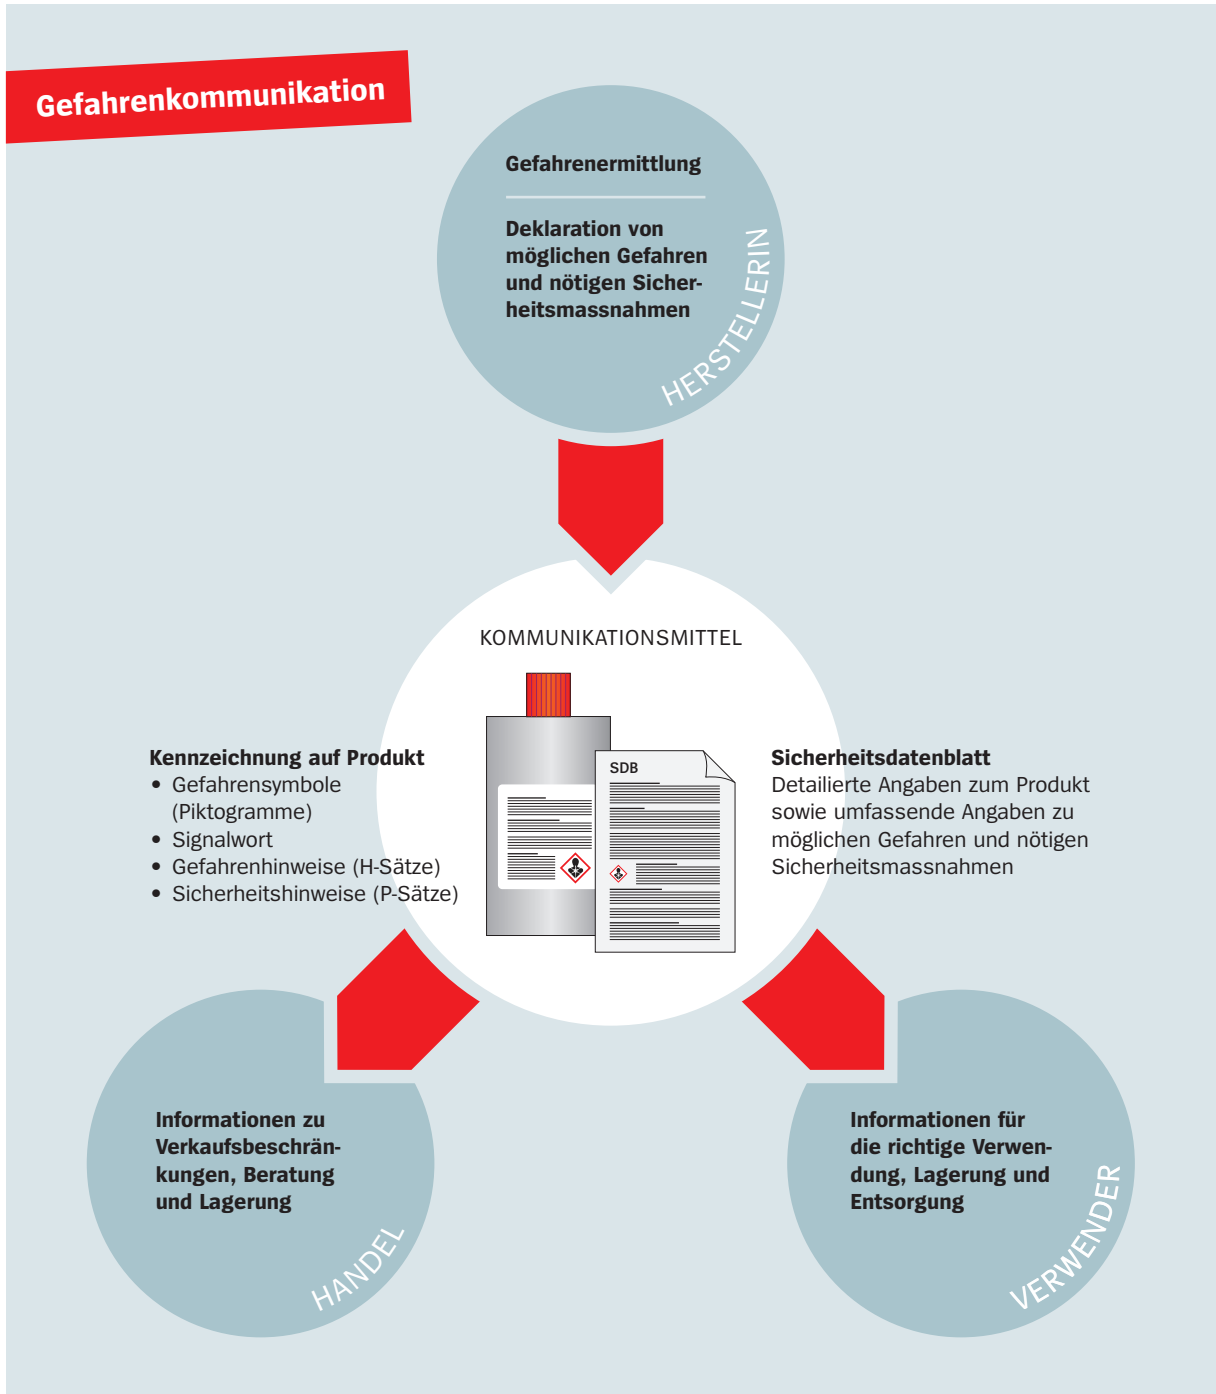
Gefahrenkommunikation

Gefahrenermittlung

Deklaration von möglichen Gefahren und nötigen Sicherheitsmassnahmen

HERSTELLERIN

KOMMUNIKATIONSMITTEL

Kennzeichnung auf Produkt
• Gefahrensymbole (Piktogramme)
• Signalwort
• Gefahrenhinweise (H-Sätze)
• Sicherheitshinweise (P-Sätze)

SDB

Sicherheitsdatenblatt
Detailierte Angaben zum Produkt sowie umfassende Angaben zu möglichen Gefahren und nötigen Sicherheitsmassnahmen

Informationen zu Verkaufsbeschränkungen, Beratung und Lagerung

HANDEL

Informationen für die richtige Verwendung, Lagerung und Entsorgung

VERWENDER